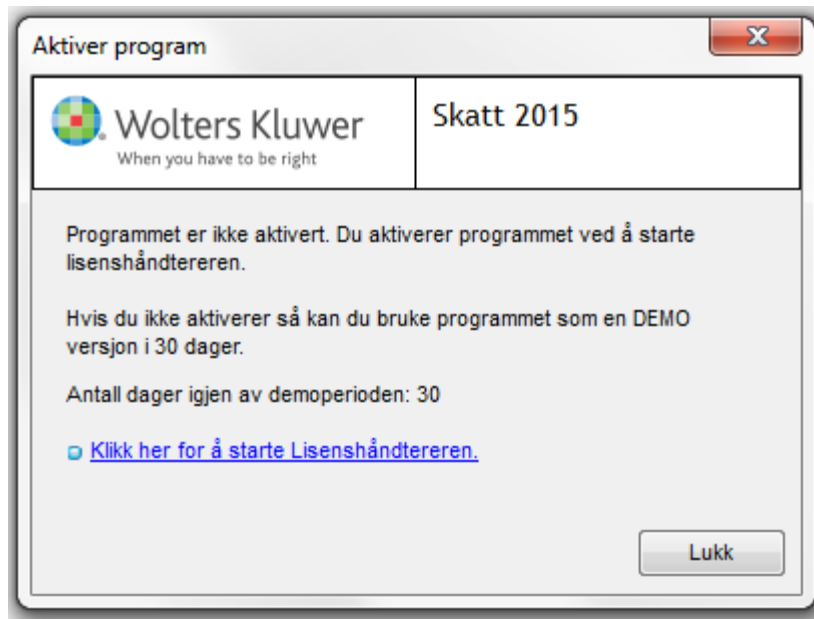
Aktiver program

Wolters Kluwer
When you have to be right

Skatt 2015

Programmet er ikke aktivert. Du aktiverer programmet ved å starte lisenshåndtereren.

Hvis du ikke aktiverer så kan du bruke programmet som en DEMO versjon i 30 dager.

Antall dager igjen av demoperioden: 30

Klikk her for å starte Lisenshåndtereren.

Lukk